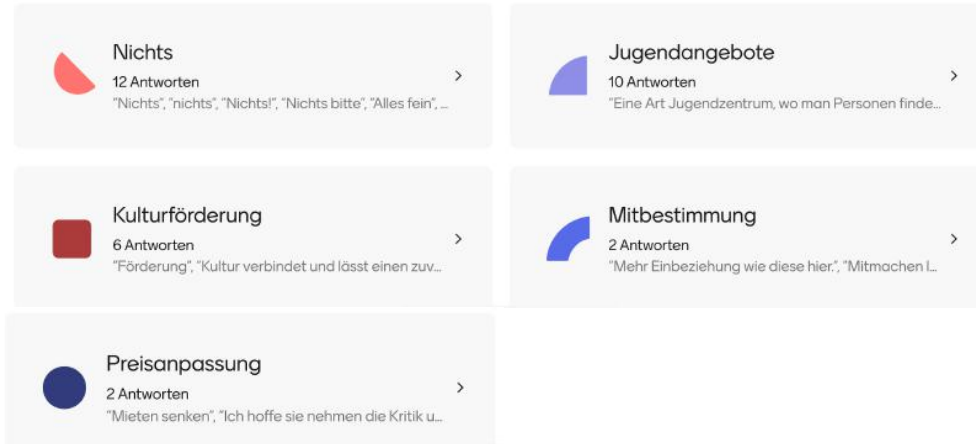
Nichts
12 Antworten
"Nichts", "nichts", "Nichts!", "Nichts bitte", "Alles fein", ...
>

Jugendangebote
10 Antworten
"Eine Art Jugendzentrum, wo man Personen finde...
>

Kulturförderung
6 Antworten
"Förderung", "Kultur verbindet und lässt einen zuv...
>

Mitbestimmung
2 Antworten
"Mehr Einbeziehung wie diese hier.", "Mitmachen l...
>

Preisanpassung
2 Antworten
"Mieten senken", "Ich hoffe sie nehmen die Kritik u...
>